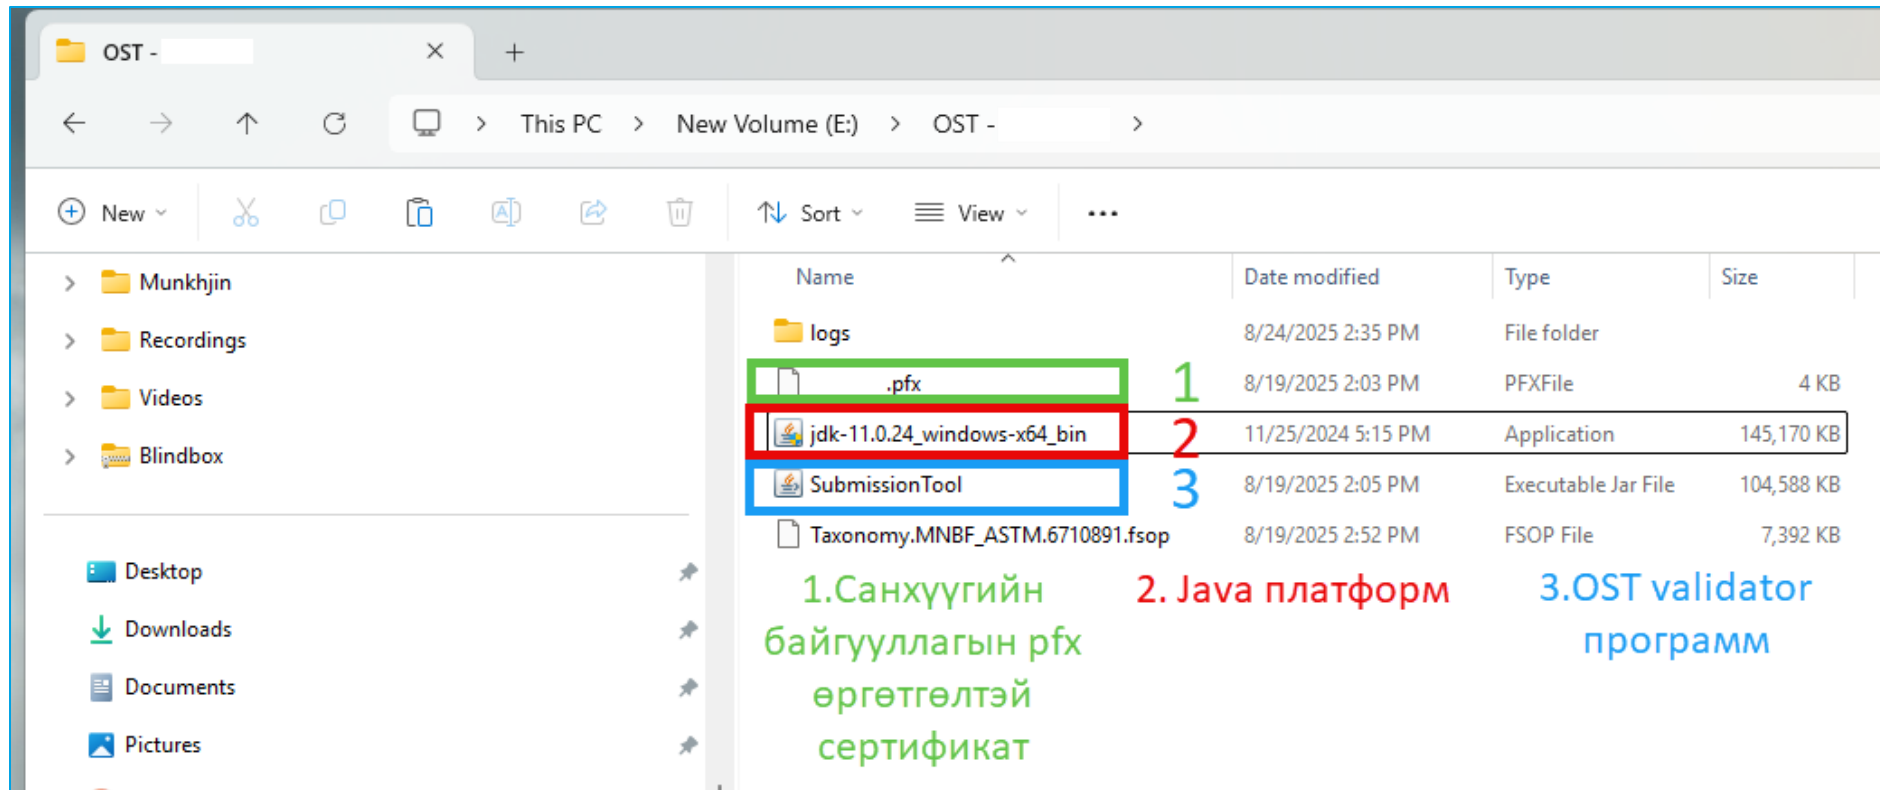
OST -

This PC > New Volume (E:) > OST -

New Sort View ...

Munkhjin
Recordings
Videos
Blindbox

Desktop
Downloads
Documents
Pictures

| Name | Date modified | Type | Size |
|---|---|---|---|
| logs | 8/24/2025 2:35 PM | File folder | |
| .pfx | 8/19/2025 2:03 PM | PFXFile | 4 KB |
| jdk-11.0.24_windows-x64_bin | 11/25/2024 5:15 PM | Application | 145,170 KB |
| SubmissionTool | 8/19/2025 2:05 PM | Executable Jar File | 104,588 KB |
| Taxonomy.MNBF_ASTM.6710891.fsop | 8/19/2025 2:52 PM | FSOP File | 7,392 KB |

1
2
3

1.Санхүүгийн байгууллагын pfx өргөтгөлтэй сертификат

2. Java платформ

3.OST validator программ